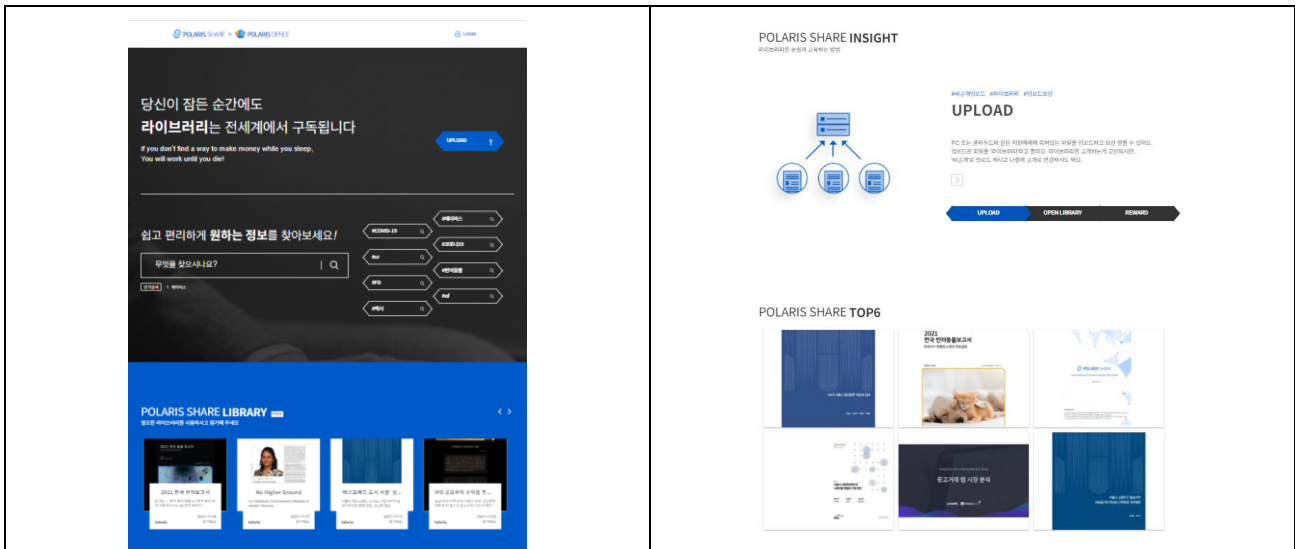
POLARIS SHARE × POLARIS OFFICE

LOGIN

당신이 잠든 순간에도
라이브러리는 전세계에서 구독됩니다

If you don't find a way to make money while you sleep,
You will work until you die!

UPLOAD

쉽고 편리하게 원하는 정보를 찾아보세요!

무엇을 찾으시나요?

#메타버스
#COVID-19
#코로나19
#ar
#반려동물
#IPO
#ppf
#예시

POLARIS SHARE LIBRARY

2021 한국 부자보고서

No Higher Ground

'메스트로드 도시 사람' 방...

IPO 공모주의 수익률 ...

POLARIS SHARE INSIGHT

#비공개업로드 #라이브러리 #업로드보상

UPLOAD

UPLOAD
OPEN LIBRARY
REWARD

POLARIS SHARE TOP6

2021
한국 반려동물보고서

중고거래 앱 시장 분석